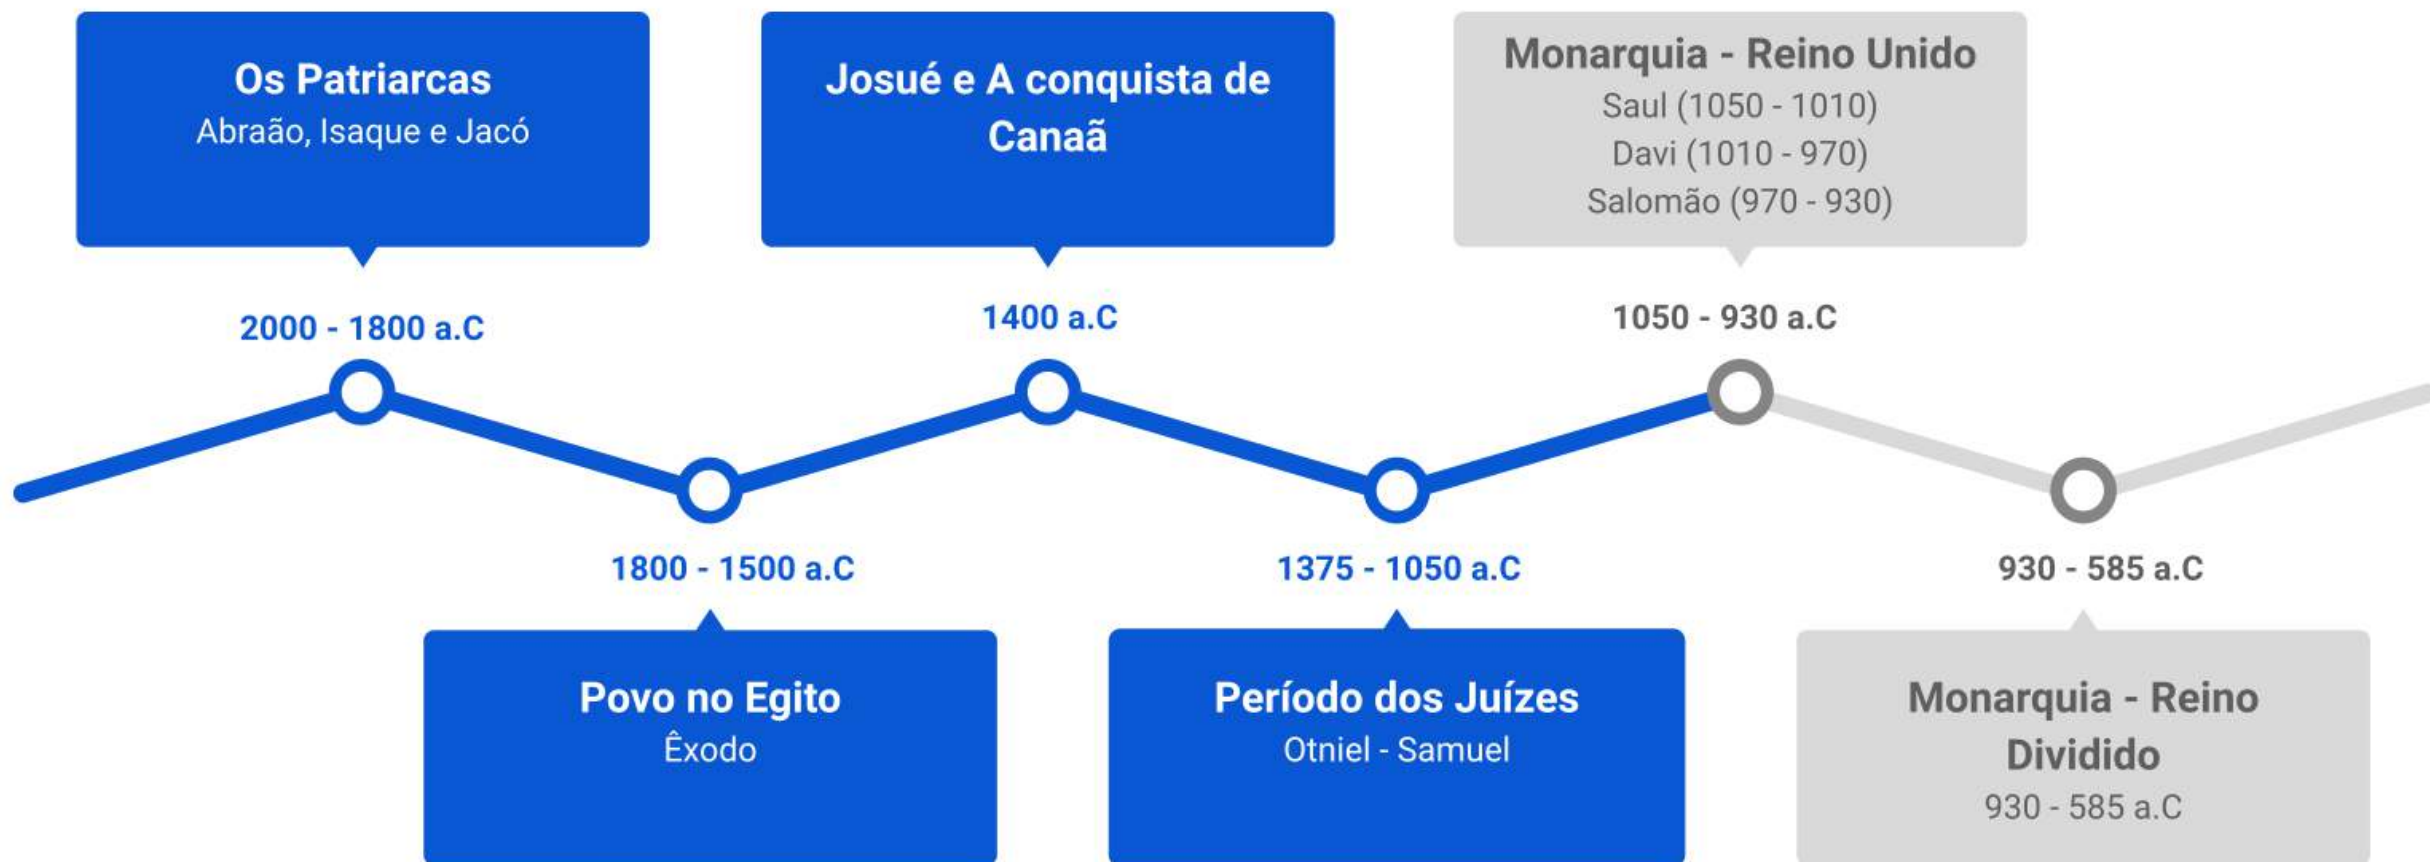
Os Patriarcas
Abraão, Isaque e Jacó

2000 - 1800 a.C

1800 - 1500 a.C

Povo no Egito
Êxodo

Josué e A conquista de Canaã

1400 a.C

1375 - 1050 a.C

Período dos Juízes
Otniel - Samuel

Monarquia - Reino Unido
Saul (1050 - 1010)
Davi (1010 - 970)
Salomão (970 - 930)

1050 - 930 a.C

930 - 585 a.C

Monarquia - Reino Dividido
930 - 585 a.C